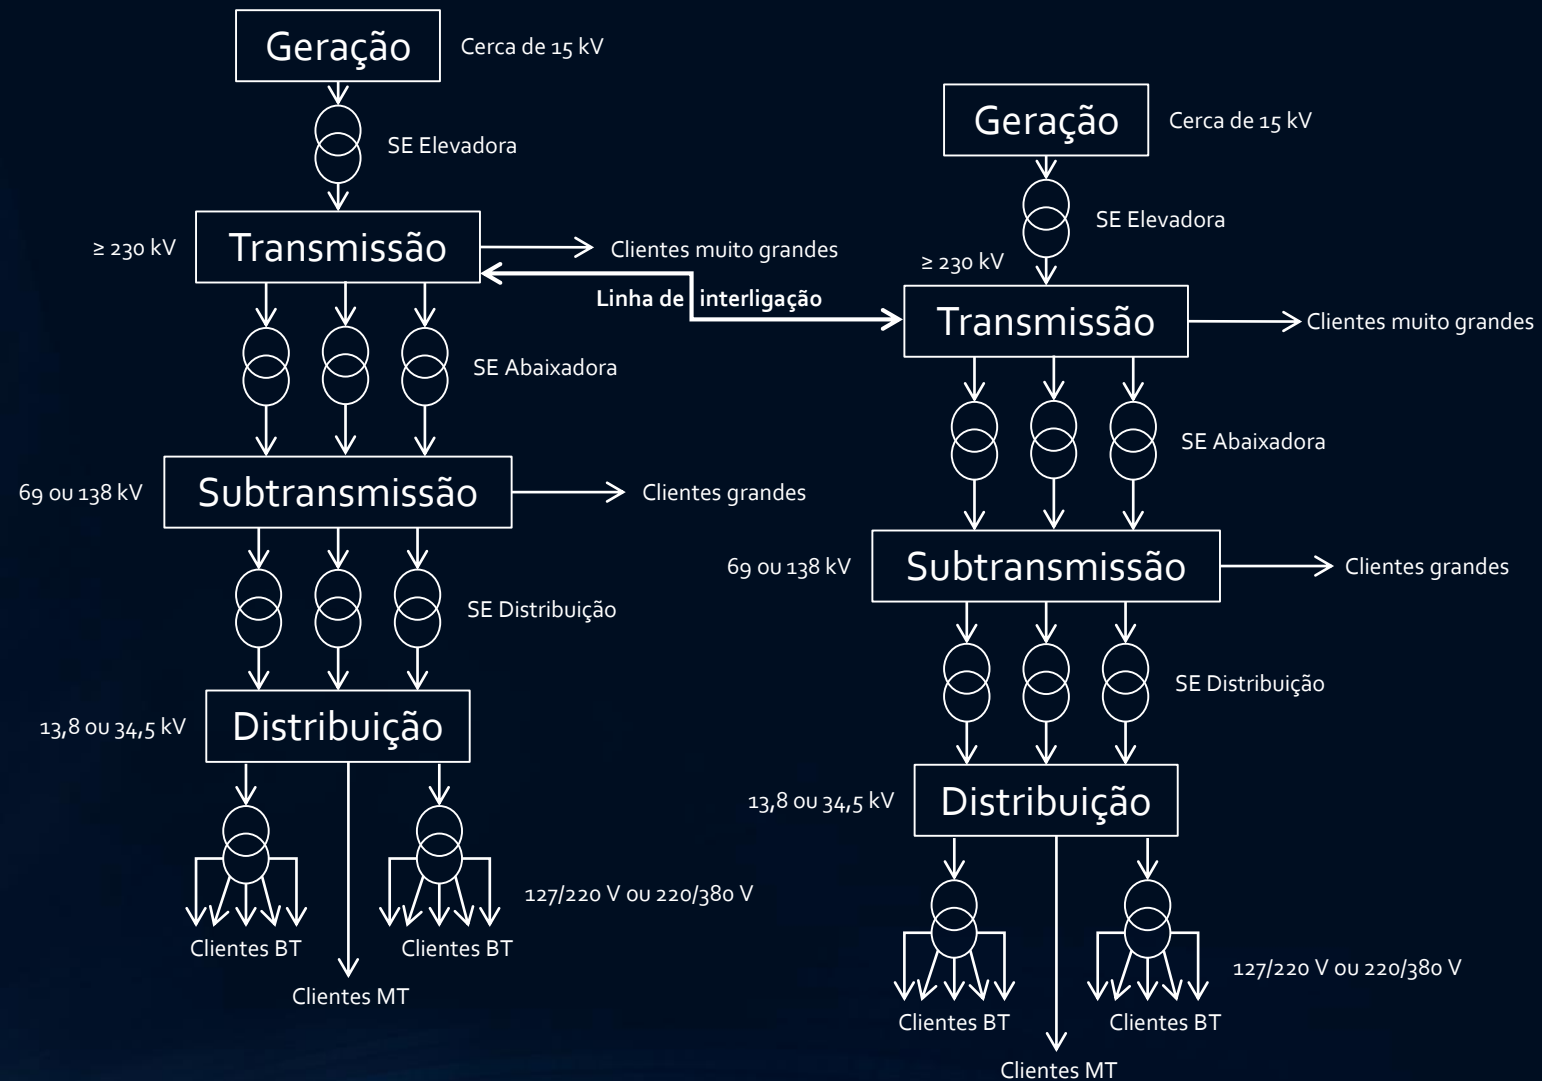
Geração
Cerca de 15 kV
SE Elevadora
≥ 230 kV
Transmissão
Clientes muito grandes
Linha de interligação
SE Abaixadora
69 ou 138 kV
Subtransmissão
Clientes grandes
SE Distribuição
13,8 ou 34,5 kV
Distribuição
127/220 V ou 220/380 V
Clientes BT
Clientes BT
Clientes MT

Geração
Cerca de 15 kV
SE Elevadora
≥ 230 kV
Transmissão
Clientes muito grandes
SE Abaixadora
69 ou 138 kV
Subtransmissão
Clientes grandes
SE Distribuição
13,8 ou 34,5 kV
Distribuição
127/220 V ou 220/380 V
Clientes BT
Clientes BT
Clientes MT